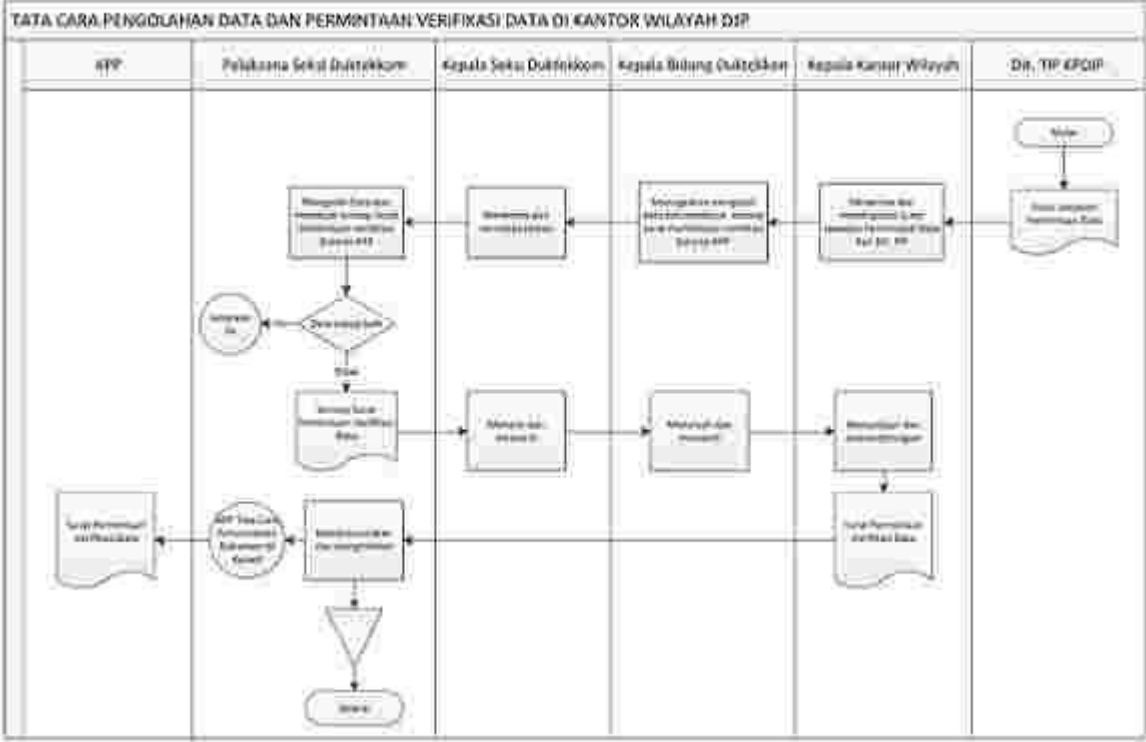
TATA CARA PENGOLAHAN DATA DAN PERMINTAAN VERIFIKASI DATA DI KANTOR WILAYAH DJP

| KPP | Pelaksana Seksi Dukdekkom | Kepala Seksi Dukdekkom | Kepala Bidang Dukdekkom | Kepala Kantor Wilayah | Dit. TIP KPDJP |
|---|---|---|---|---|---|

Mulai

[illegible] Permintaan Data

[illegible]

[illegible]

Meneliti dan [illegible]

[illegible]

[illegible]

Selesai

Tidak

Konsep Surat Permintaan Verifikasi Data

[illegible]

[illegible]

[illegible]

Surat Permintaan Verifikasi Data

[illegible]

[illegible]

Surat Permintaan Verifikasi Data

Selesai